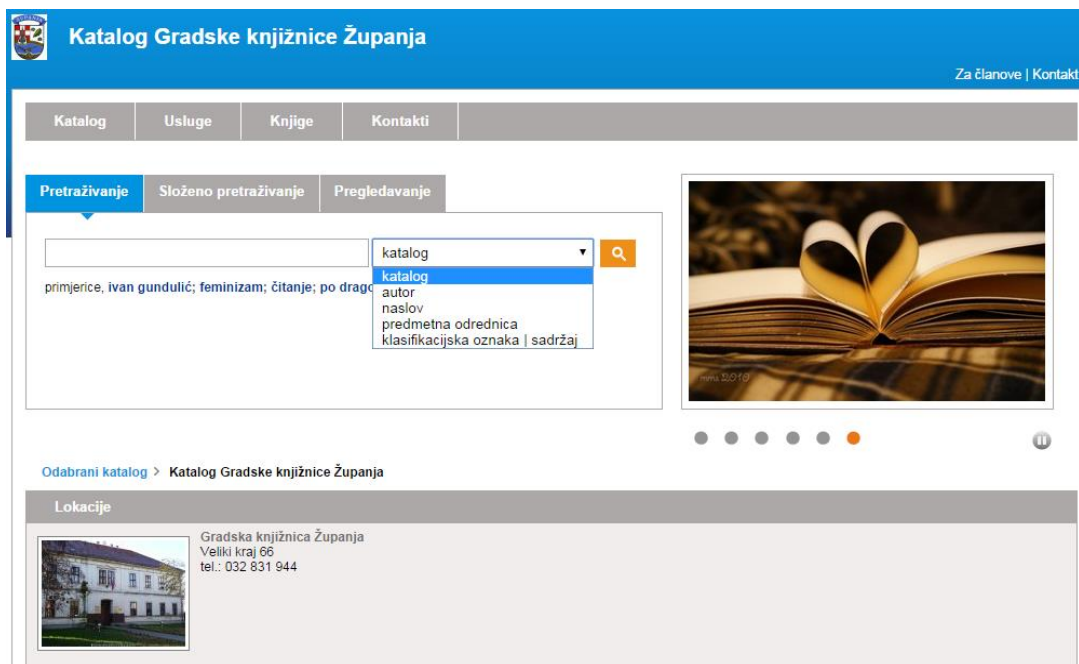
Katalog Gradske knjižnice Županja

Za članove | Kontakt

Katalog | Usluge | Knjige | Kontakti

Pretraživanje | Složeno pretraživanje | Pregledavanje

katalog

katalog
autor
naslov
predmetna odrednica
klasifikacijska oznaka | sadržaj

primjerice, ivan gundulić; feminizam; čitanje; po drago

Odabrani katalog > Katalog Gradske knjižnice Županja

Lokacije

Gradska knjižnica Županja
Veliki kraj 66
tel.: 032 831 944